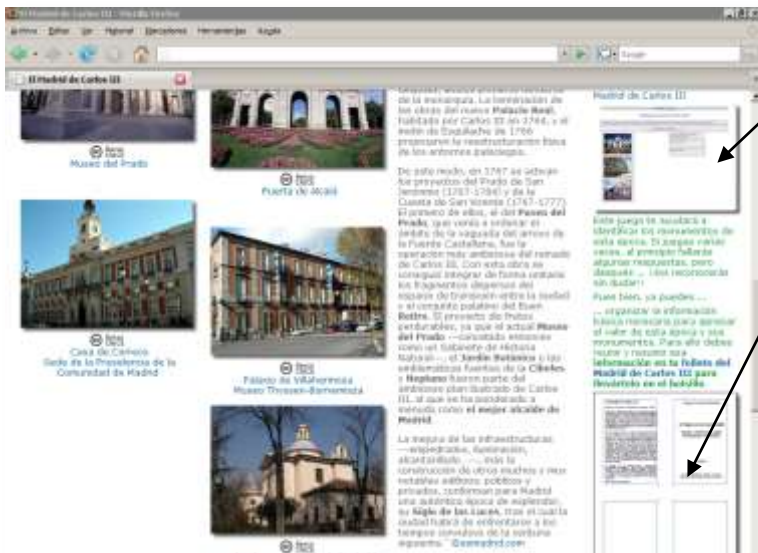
El Madrid de Carlos III - Mozilla Firefox

Archivo Editar Ver Historial Marcadores Herramientas Ayuda

El Madrid de Carlos III

Museo del Prado

Puerta de Alcalá

Casa de Correos
Sede de la Presidencia de la Comunidad de Madrid

Palacio de Villahermosa
Museo Thyssen-Bornemisza

de la monarquía. La terminación de las obras del nuevo Palacio Real, habitado por Carlos III en 1764, y el motín de Esquilache de 1766 propiciaron la reestructuración física de los entornos palaciegos.

De este modo, en 1767 se inician los proyectos del Prado de San Jerónimo (1767-1784) y de la Cuesta de San Vicente (1767-1777). El primero de ellos, el del Paseo del Prado, que venía a ordenar el ámbito de la vaguada del arroyo de la Fuente Castellana, fue la operación más ambiciosa del reinado de Carlos III. Con esta obra se consiguió integrar de forma unitaria los fragmentos dispersos del espacio de transición entre la ciudad y el conjunto palatino del Buen Retiro. El proyecto dio frutos perdurables, ya que el actual Museo del Prado —concebido entonces como un Gabinete de Historia Natural—, el Jardín Botánico y las emblemáticas fuentes de la Cibeles y Neptuno fueron parte del ambicioso plan ilustrado de Carlos III, al que se ha considerado a menudo como el mejor alcalde de Madrid.

La mejora de las infraestructuras —empedrados, iluminación, alcantarillado ...—, más la construcción de otros muchos y muy notables edificios, públicos y privados, conforman para Madrid una auténtica época de esplendor, su Siglo de las Luces, tras el cual la ciudad habrá de enfrentarse a los tiempos convulsos de la centuria siguiente. ©esmadrid.com

Madrid de Carlos III

Este juego te ayudará a identificar los monumentos de esta época. El juego tiene varias, al principio hallarás algunas respuestas, pero después ... ¡ los reconocerás sin dudar !

Pues bien, ya puedes ...

... organizar la información básica necesaria para apreciar el valor de esta época y sus monumentos. Para ello debes reunir y resumir esa información en un folleto del Madrid de Carlos III para llevártelo en el bolsillo